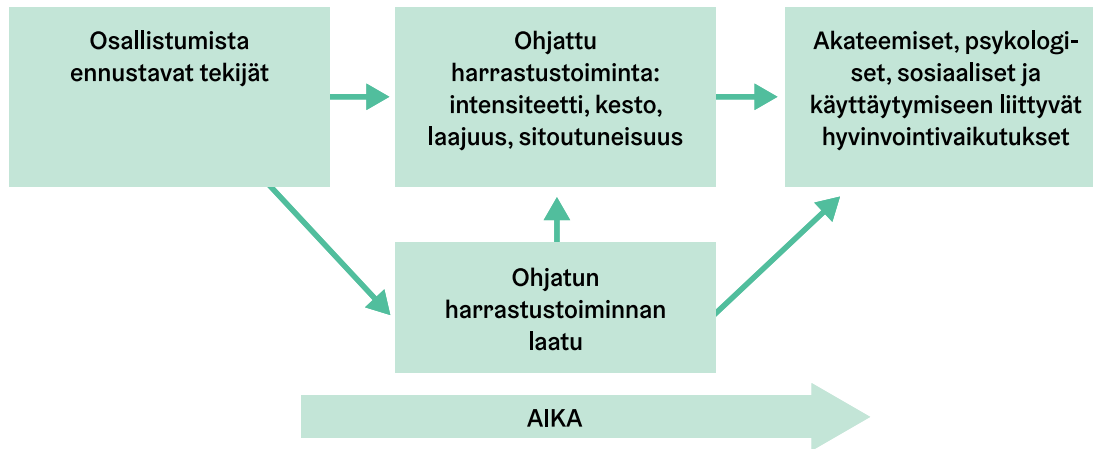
Osallistumista ennustavat tekijät

Ohjattu harrastustoiminta: intensiteetti, kesto, laajuus, sitoutuneisuus

Akateemiset, psykologiset, sosiaaliset ja käyttäytymiseen liittyvät hyvinvointivaikutukset

Ohjatun harrastustoiminnan laatu

AIKA